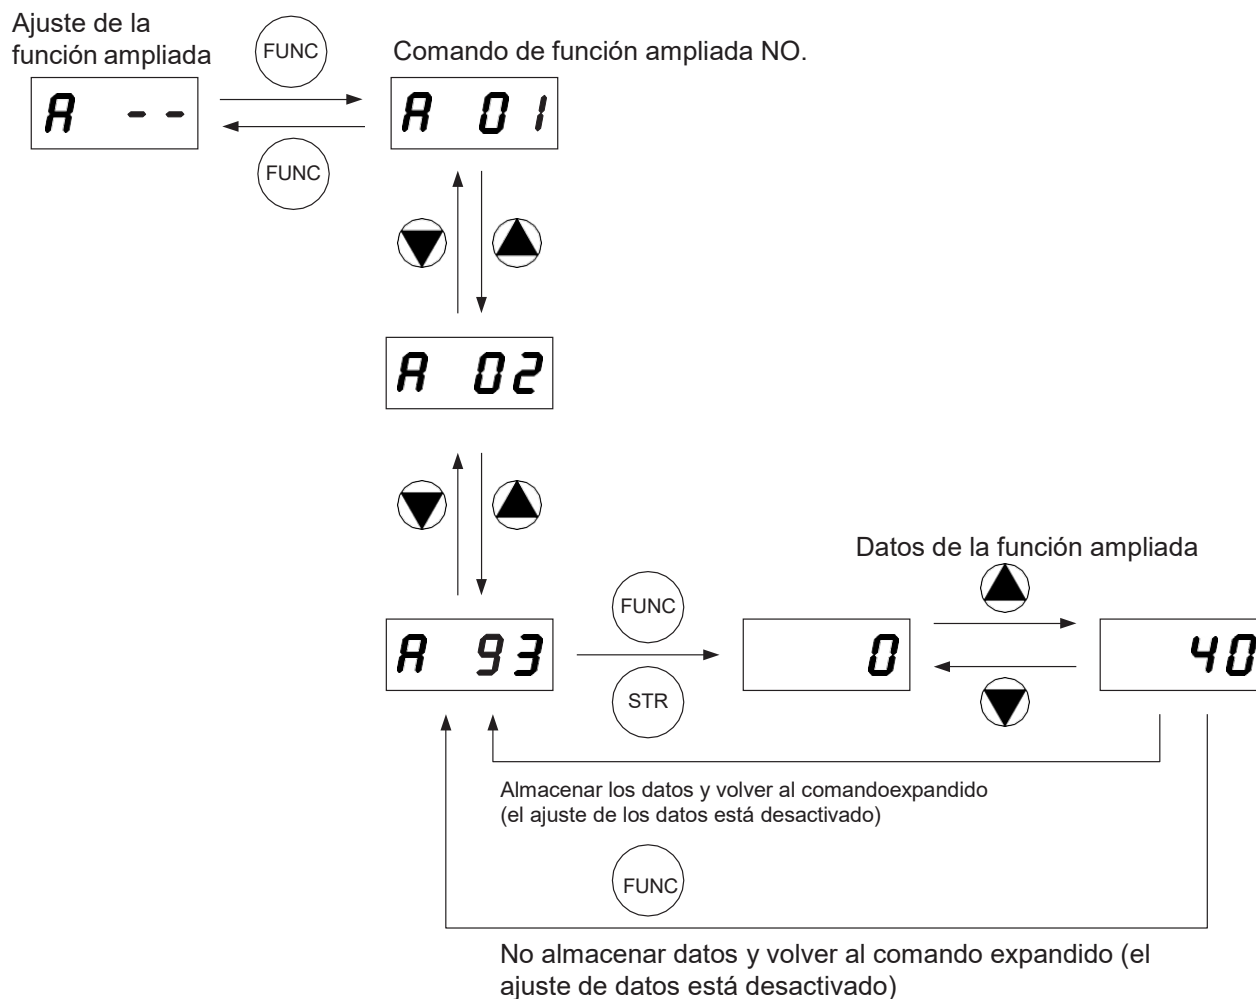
Ajuste de la función ampliada

FUNC

Comando de función ampliada NO.

A --

A 01

FUNC

A 02

A 93

FUNC

STR

Datos de la función ampliada

0

40

Almacenar los datos y volver al comandoexpandido (el ajuste de los datos está desactivado)

FUNC

No almacenar datos y volver al comando expandido (el ajuste de datos está desactivado)